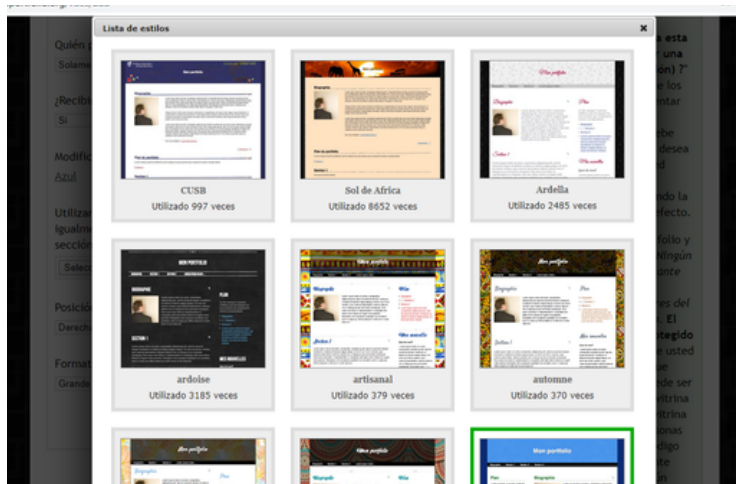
Lista de estilos

CUSB
Utilizado 997 veces

Sol de Africa
Utilizado 8652 veces

Ardella
Utilizado 2485 veces

ardoise
Utilizado 3185 veces

artisanal
Utilizado 379 veces

automne
Utilizado 370 veces

Quién
Solam
¿Recib
Si
Modific
Azul
Utiliza
igualm
secció
Selec
Posició
Derech
Format
Grande

esta
una
ón) ?
los
ntar
be
desea
d
ndo la
fecto.
folio y
Ningún
ante
es del
El
tegido
usted
de ser
itrina
itrina
onas
digo
ite